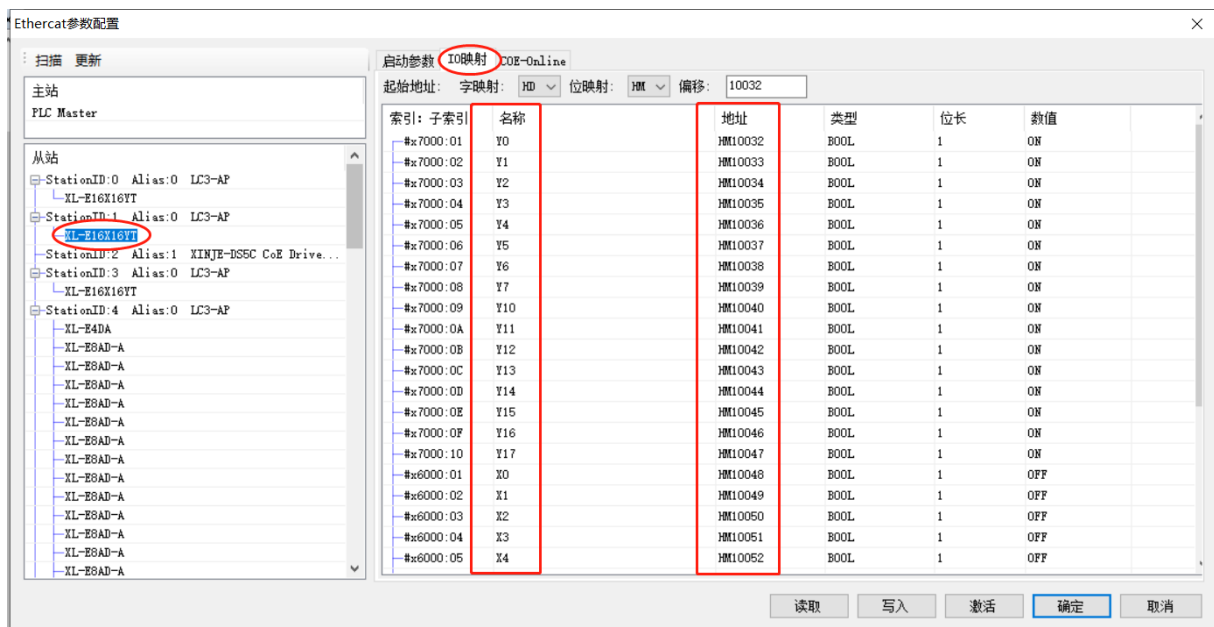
Ethercat参数配置

扫描 更新

主站
PLC Master

从站
StationID:0 Alias:0 LC3-AP
XL-E16X16YT
StationID:1 Alias:0 LC3-AP
XL-E16X16YT
StationID:2 Alias:1 XINJE-DS5C CoE Drive...
StationID:3 Alias:0 LC3-AP
XL-E16X16YT
StationID:4 Alias:0 LC3-AP
XL-E4DA
XL-E8AD-A
XL-E8AD-A
XL-E8AD-A
XL-E8AD-A
XL-E8AD-A
XL-E8AD-A
XL-E8AD-A
XL-E8AD-A
XL-E8AD-A
XL-E8AD-A
XL-E8AD-A
XL-E8AD-A
XL-E8AD-A

启动参数 IO映射 COE-Online

起始地址: 字映射: HD 位映射: HM 偏移: 10032

| 索引: 子索引 | 名称 | 地址 | 类型 | 位长 | 数值 |
|---|---|---|---|---|---|
| #x7000:01 | Y0 | HM10032 | BOOL | 1 | ON |
| #x7000:02 | Y1 | HM10033 | BOOL | 1 | ON |
| #x7000:03 | Y2 | HM10034 | BOOL | 1 | ON |
| #x7000:04 | Y3 | HM10035 | BOOL | 1 | ON |
| #x7000:05 | Y4 | HM10036 | BOOL | 1 | ON |
| #x7000:06 | Y5 | HM10037 | BOOL | 1 | ON |
| #x7000:07 | Y6 | HM10038 | BOOL | 1 | ON |
| #x7000:08 | Y7 | HM10039 | BOOL | 1 | ON |
| #x7000:09 | Y10 | HM10040 | BOOL | 1 | ON |
| #x7000:0A | Y11 | HM10041 | BOOL | 1 | ON |
| #x7000:0B | Y12 | HM10042 | BOOL | 1 | ON |
| #x7000:0C | Y13 | HM10043 | BOOL | 1 | ON |
| #x7000:0D | Y14 | HM10044 | BOOL | 1 | ON |
| #x7000:0E | Y15 | HM10045 | BOOL | 1 | ON |
| #x7000:0F | Y16 | HM10046 | BOOL | 1 | ON |
| #x7000:10 | Y17 | HM10047 | BOOL | 1 | ON |
| #x6000:01 | X0 | HM10048 | BOOL | 1 | OFF |
| #x6000:02 | X1 | HM10049 | BOOL | 1 | OFF |
| #x6000:03 | X2 | HM10050 | BOOL | 1 | OFF |
| #x6000:04 | X3 | HM10051 | BOOL | 1 | OFF |
| #x6000:05 | X4 | HM10052 | BOOL | 1 | OFF |

读取 写入 激活 确定 取消